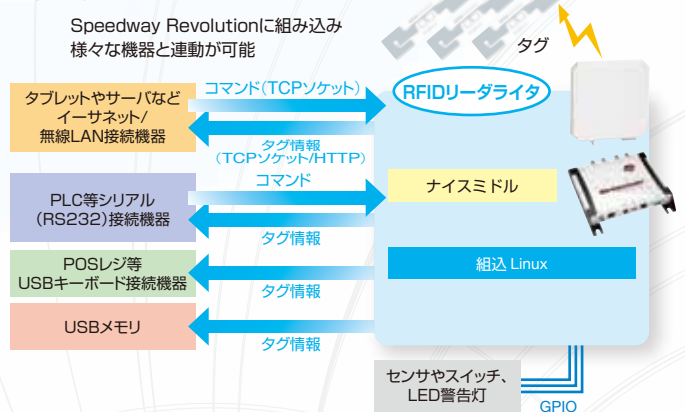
Speedway Revolutionに組み込み
様々な機器と連動が可能

タグ

タブレットやサーバなど
イーサネット/
無線LAN接続機器

コマンド(TCPソケット)

RFIDリーダライタ

タグ情報
(TCPソケット/HTTP)

PLC等シリアル
(RS232)接続機器

コマンド

ナイスミドル

タグ情報

POSレジ等
USBキーボード接続機器

組込 Linux

タグ情報

USBメモリ

タグ情報

センサやスイッチ、
LED警告灯

GPIO